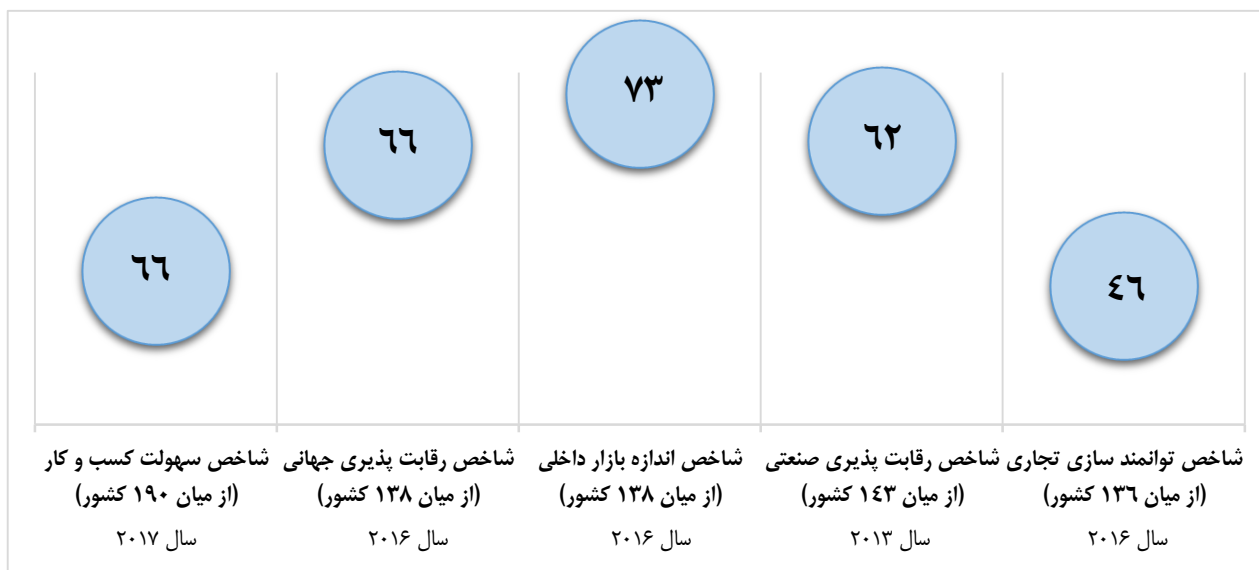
۴۶
شاخص توانمند سازی تجاری
(از میان ۱۳۶ کشور)
سال ۲۰۱۶

۶۲
شاخص رقابت پذیری صنعتی
(از میان ۱۴۳ کشور)
سال ۲۰۱۳

۷۳
شاخص اندازه بازار داخلی
(از میان ۱۳۸ کشور)
سال ۲۰۱۶

۶۶
شاخص رقابت پذیری جهانی
(از میان ۱۳۸ کشور)
سال ۲۰۱۶

۶۶
شاخص سهولت کسب و کار
(از میان ۱۹۰ کشور)
سال ۲۰۱۷